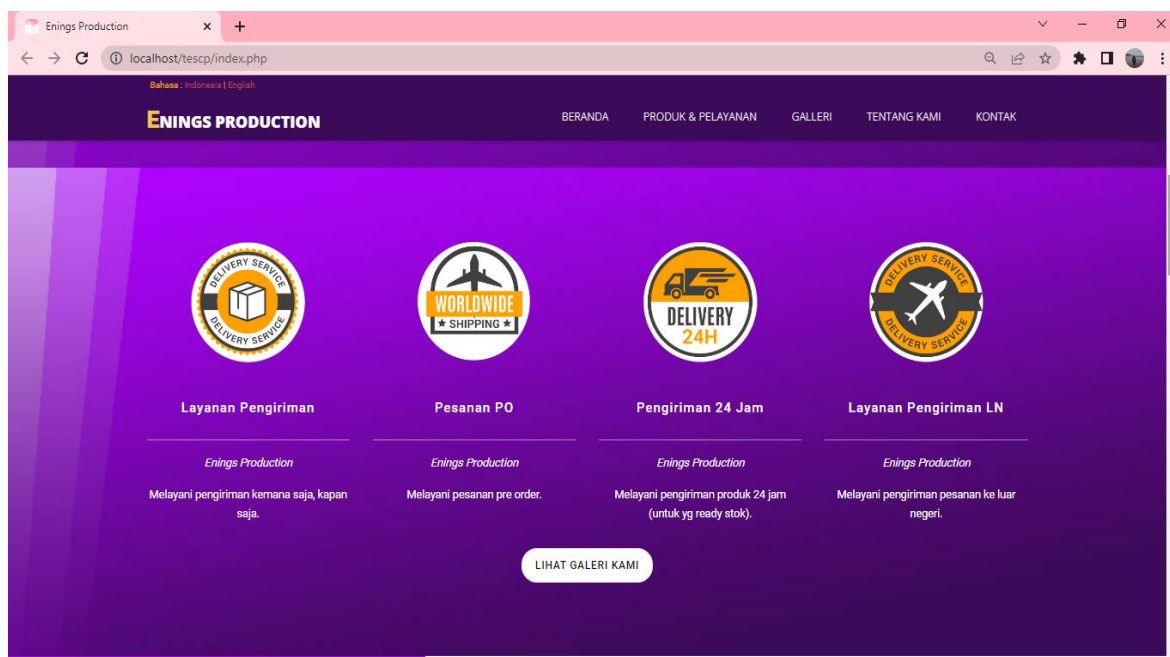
Enings Production ×

localhost/tescp/index.php

Bahasa : Indonesia | English

ENINGS PRODUCTION

BERANDA PRODUK & PELAYANAN GALLERI TENTANG KAMI KONTAK

DELIVERY SERVICE DELIVERY SERVICE

WORLDWIDE ★ SHIPPING ★

DELIVERY 24H

DELIVERY SERVICE DELIVERY SERVICE

Layanan Pengiriman

Enings Production

Melayani pengiriman kemana saja, kapan saja.

Pesanan PO

Enings Production

Melayani pesanan pre order.

Pengiriman 24 Jam

Enings Production

Melayani pengiriman produk 24 jam (untuk yg ready stok).

Layanan Pengiriman LN

Enings Production

Melayani pengiriman pesanan ke luar negeri.

LIHAT GALERI KAMI